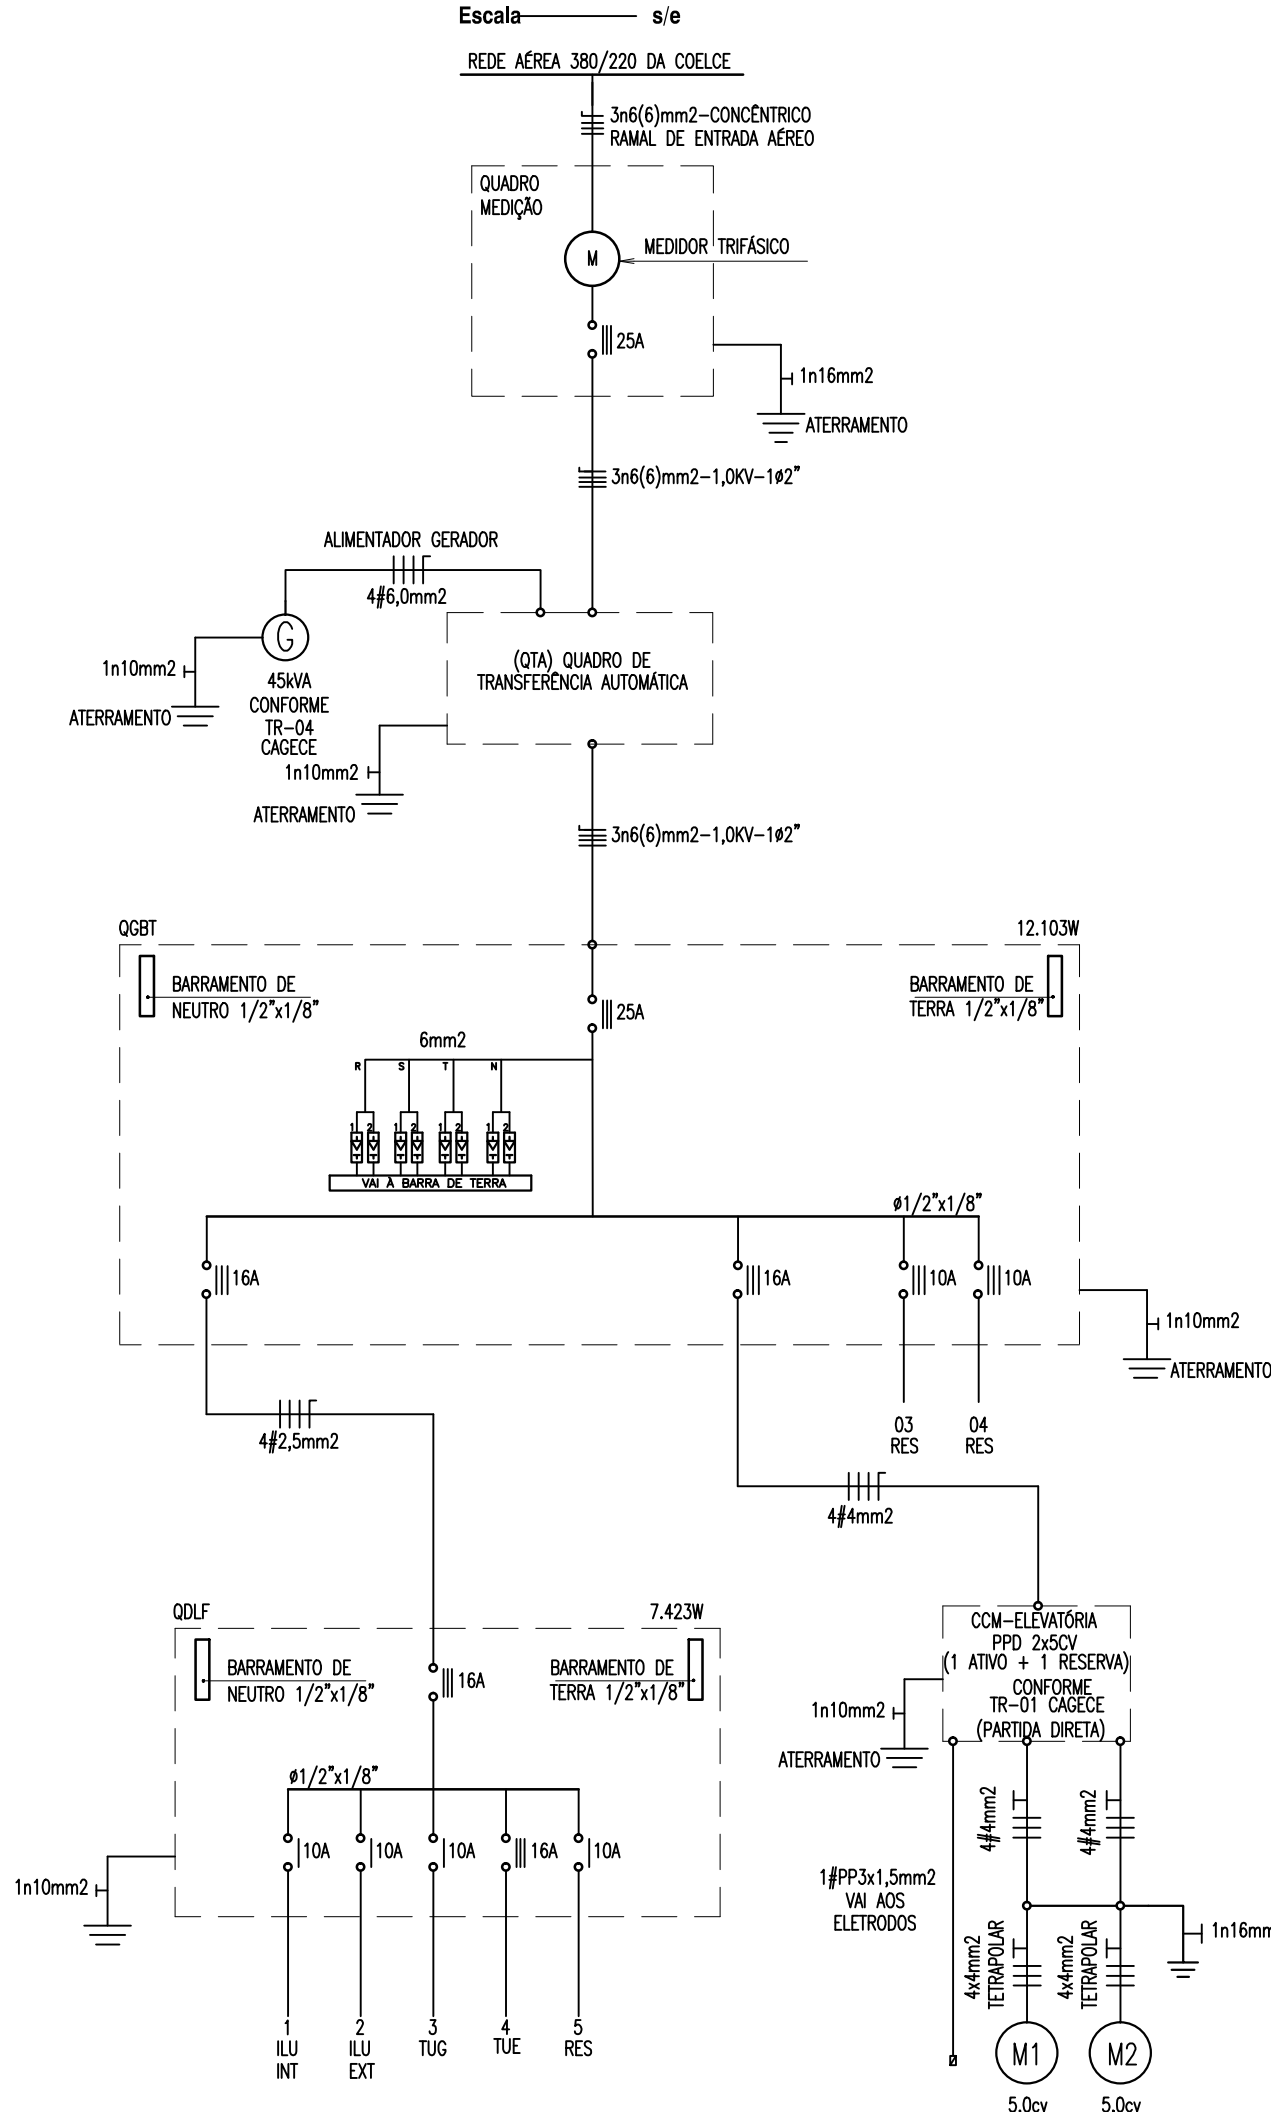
Escala s/e

REDE AÉREA 380/220 DA COELCE

3n6(6)mm2-CONCÊNTRICO
RAMAL DE ENTRADA AÉREO

QUADRO
MEDIÇÃO

M

MEDIDOR TRIFÁSICO

25A

1n16mm2

ATERRAMENTO

3n6(6)mm2-1,0KV-1ø2"

ALIMENTADOR GERADOR

4#6,0mm2

G

1n10mm2

ATERRAMENTO

45kVA
CONFORME
TR-04
CAGECE

(QTA) QUADRO DE
TRANSFERÊNCIA AUTOMÁTICA

1n10mm2

ATERRAMENTO

3n6(6)mm2-1,0KV-1ø2"

QGBT

12.103W

BARRAMENTO DE
NEUTRO 1/2"x1/8"

25A

BARRAMENTO DE
TERRA 1/2"x1/8"

6mm2

R S T N

1 2 1 2 1 2 1 2

VAI À BARRA DE TERRA

ø1/2"x1/8"

16A

16A

10A

10A

1n10mm2

ATERRAMENTO

03
RES

04
RES

4#2,5mm2

4#4mm2

QDLF

7.423W

BARRAMENTO DE
NEUTRO 1/2"x1/8"

16A

BARRAMENTO DE
TERRA 1/2"x1/8"

ø1/2"x1/8"

10A

10A

10A

16A

10A

1n10mm2

1
ILU
INT

2
ILU
EXT

3
TUG

4
TUE

5
RES

CCM-ELEVATÓRIA
PPD 2x5CV
(1 ATIVO + 1 RESERVA)
CONFORME
TR-01 CAGECE
(PARTIDA DIRETA)

1n10mm2

ATERRAMENTO

4#4mm2

4#4mm2

1#PP3x1,5mm2
VAI AOS
ELETRODOS

4x4mm2
TETRAPOLAR

4x4mm2
TETRAPOLAR

1n16mm

M1

M2

5.0cv

5.0cv